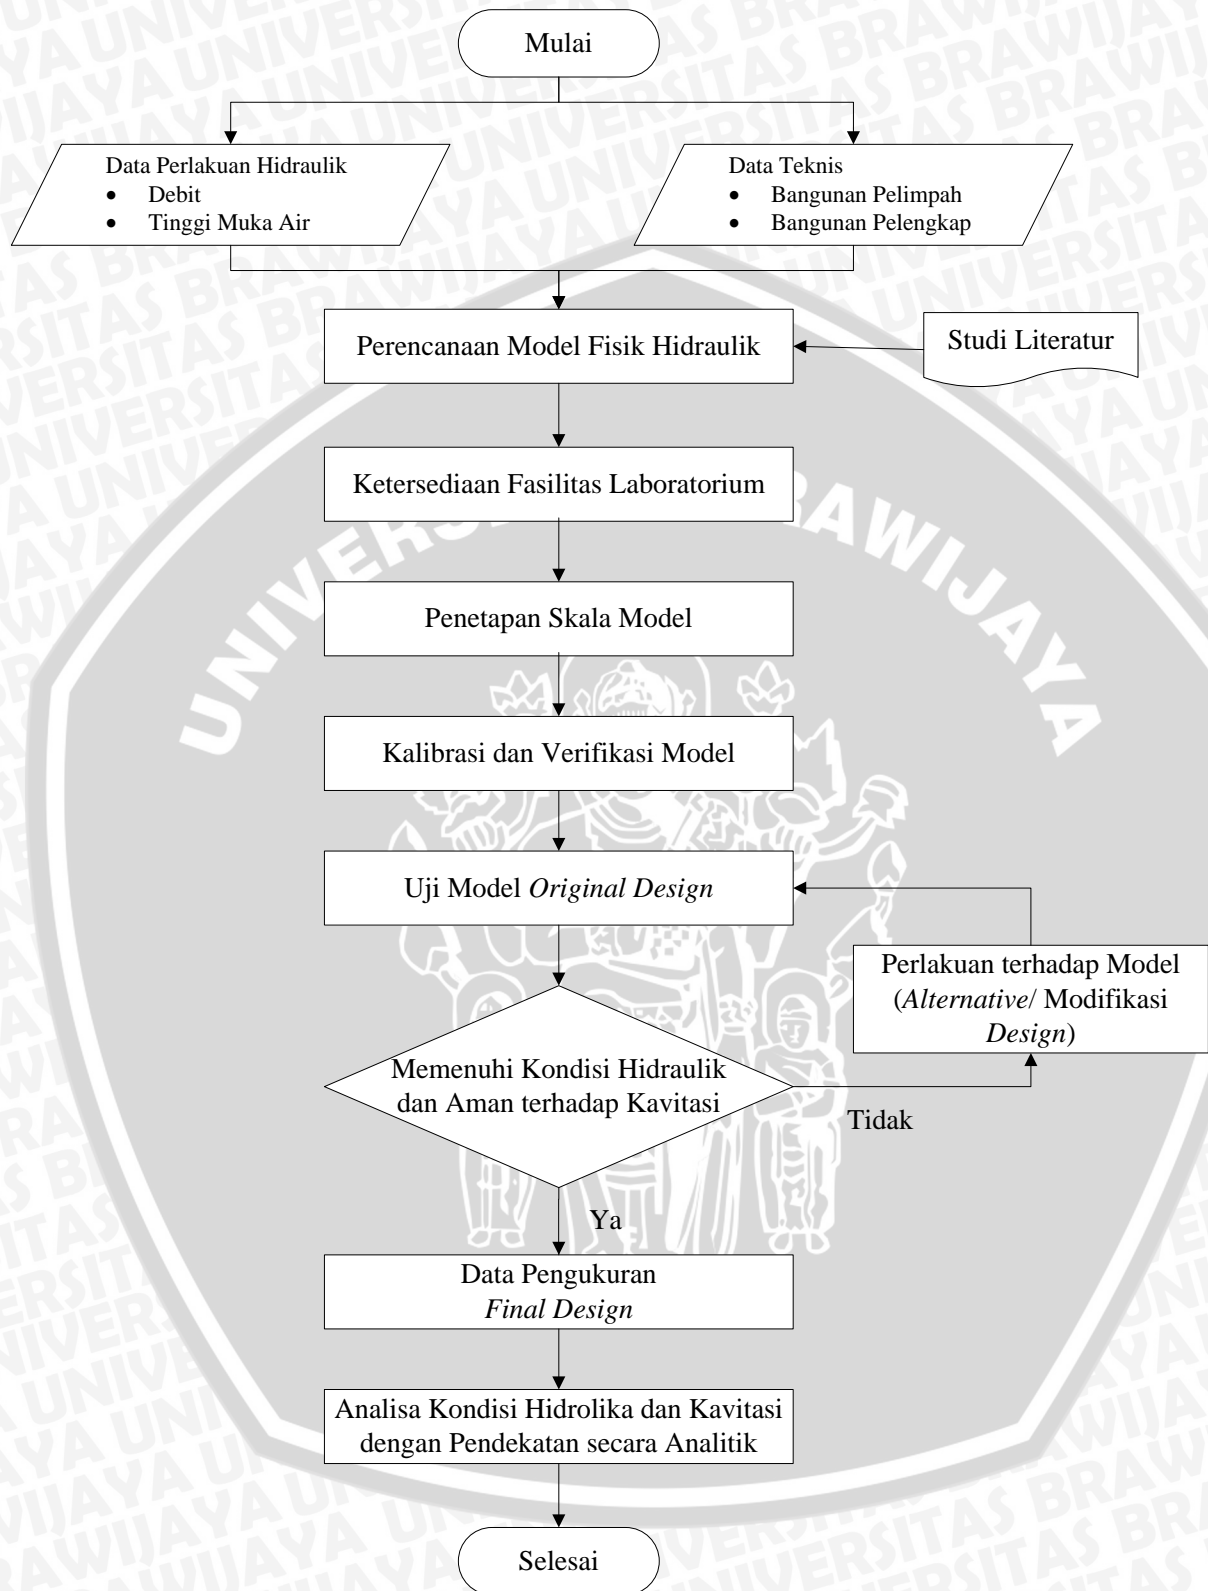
Mulai

Data Perlakuan Hidraulik
• Debit
• Tinggi Muka Air

Data Teknis
• Bangunan Pelimpah
• Bangunan Pelengkap

Perencanaan Model Fisik Hidraulik

Studi Literatur

Ketersediaan Fasilitas Laboratorium

Penetapan Skala Model

Kalibrasi dan Verifikasi Model

Uji Model *Original Design*

Perlakuan terhadap Model (*Alternative*/ Modifikasi *Design*)

Memenuhi Kondisi Hidraulik dan Aman terhadap Kavitasi

Tidak

Ya

Data Pengukuran *Final Design*

Analisa Kondisi Hidrolika dan Kavitasi dengan Pendekatan secara Analitik

Selesai

UNIVERSITAS BRAWIJAYA